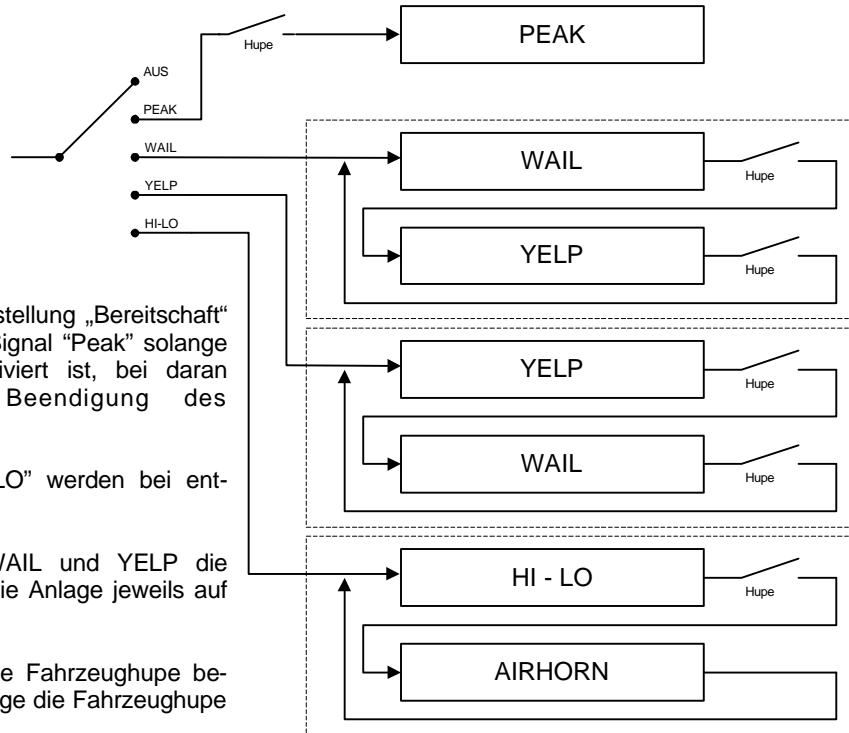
AUS
PEAK
WAIL
YELP
HI-LO

Hupe

PEAK

WAIL
Hupe
YELP
Hupe

YELP
Hupe
WAIL
Hupe

HI - LO
Hupe
AIRHORN

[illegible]stellung „Bereitschaft" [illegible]ignal "Peak" solange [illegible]iviert ist, bei daran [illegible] Beendigung des

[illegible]LO" werden bei ent-

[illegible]VAIL und YELP die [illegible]ie Anlage jeweils auf

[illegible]e Fahrzeughupe be-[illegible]ge die Fahrzeughupe